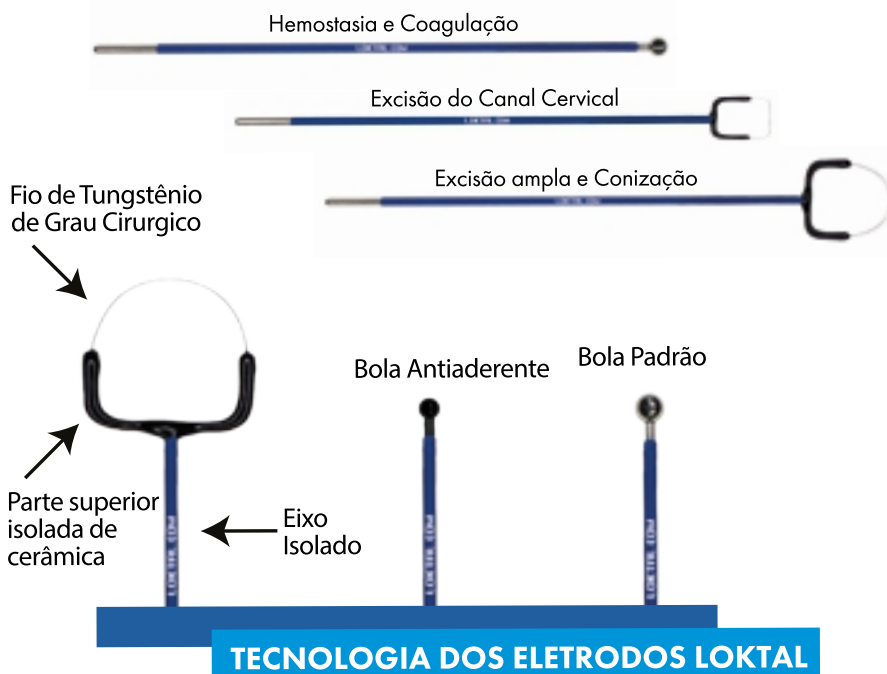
Hemostasia e Coagulação

Excisão do Canal Cervical

Excisão ampla e Conização

Fio de Tungstênio de Grau Cirurgico

Bola Antiaderente

Bola Padrão

Parte superior isolada de cerâmica

Eixo Isolado

TECNOLOGIA DOS ELETRODOS LOKTAL